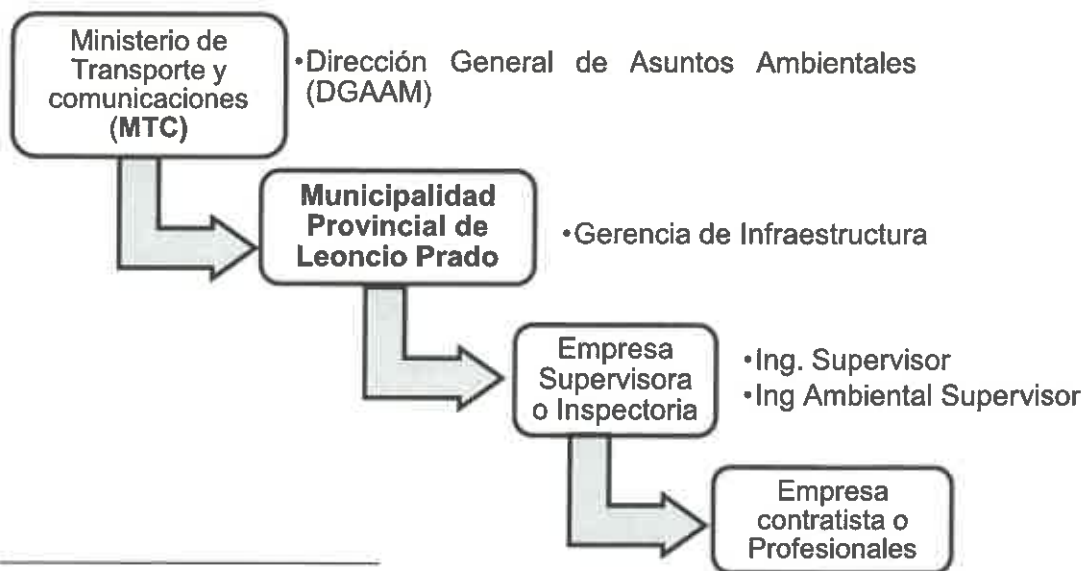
Ministerio de Transporte y comunicaciones (MTC)

•Dirección General de Asuntos Ambientales (DGAAM)

Municipalidad Provincial de Leoncio Prado

•Gerencia de Infraestructura

Empresa Supervisora o Inspectoria

•Ing. Supervisor
•Ing Ambiental Supervisor

Empresa contratista o Profesionales